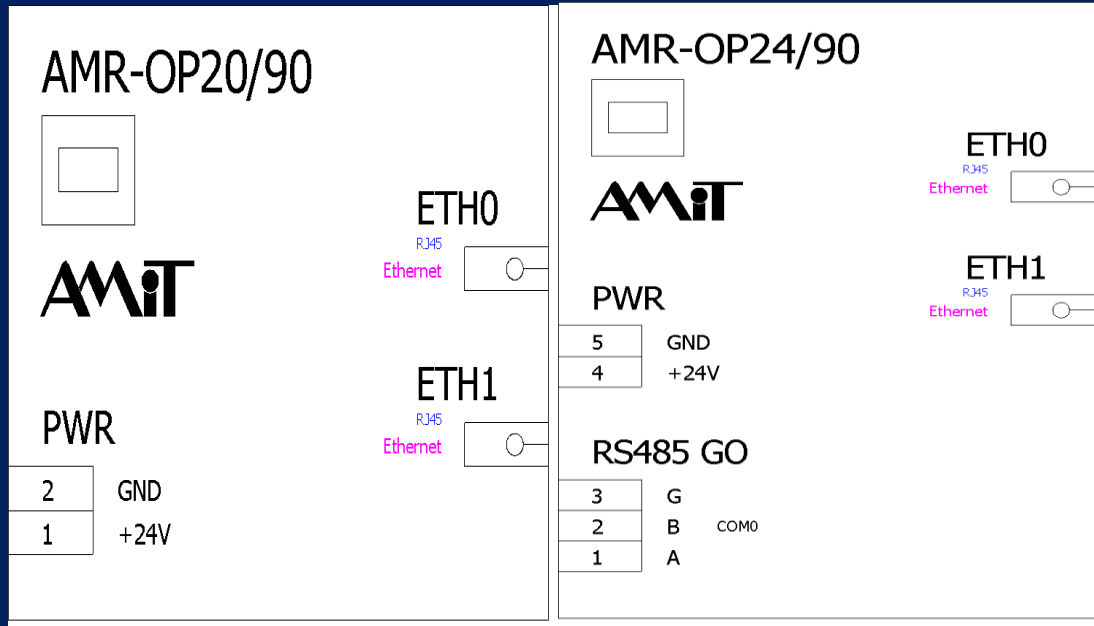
AMR-OP20/90

AMiT

ETH0
RJ45
Ethernet

ETH1
RJ45
Ethernet

PWR

| 2 | GND |
|---|---|
| 1 | +24V |

AMR-OP24/90

AMiT

ETH0
RJ45
Ethernet

ETH1
RJ45
Ethernet

PWR

| 5 | GND |
|---|---|
| 4 | +24V |

RS485 GO

| 3 | G |
|---|---|
| 2 | B |
| 1 | A |

COM0